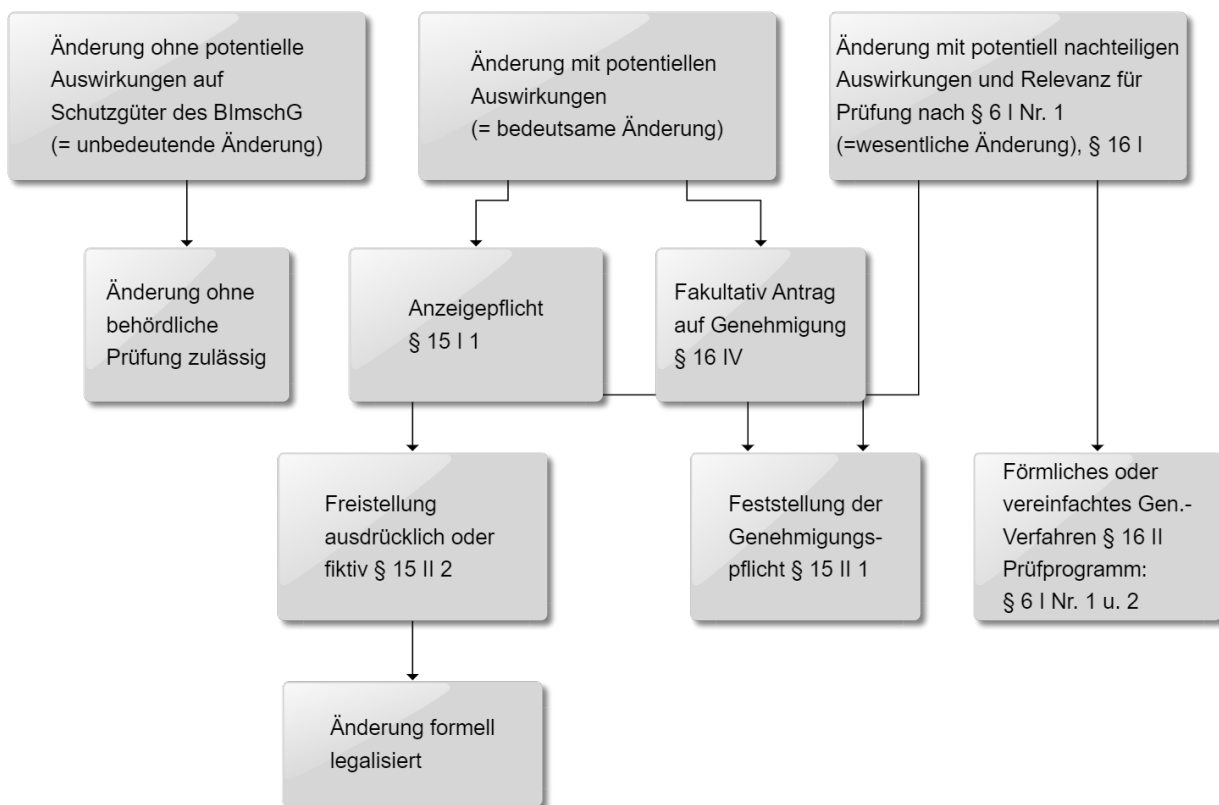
Änderung ohne potentielle Auswirkungen auf Schutzgüter des BImschG (= unbedeutende Änderung)

Änderung mit potentiellen Auswirkungen (= bedeutsame Änderung)

Änderung mit potentiell nachteiligen Auswirkungen und Relevanz für Prüfung nach § 6 I Nr. 1 (=wesentliche Änderung), § 16 I

Änderung ohne behördliche Prüfung zulässig

Anzeigepflicht § 15 I 1

Fakultativ Antrag auf Genehmigung § 16 IV

Freistellung ausdrücklich oder fiktiv § 15 II 2

Feststellung der Genehmigungspflicht § 15 II 1

Förmliches oder vereinfachtes Gen.-Verfahren § 16 II Prüfprogramm: § 6 I Nr. 1 u. 2

Änderung formell legalisiert